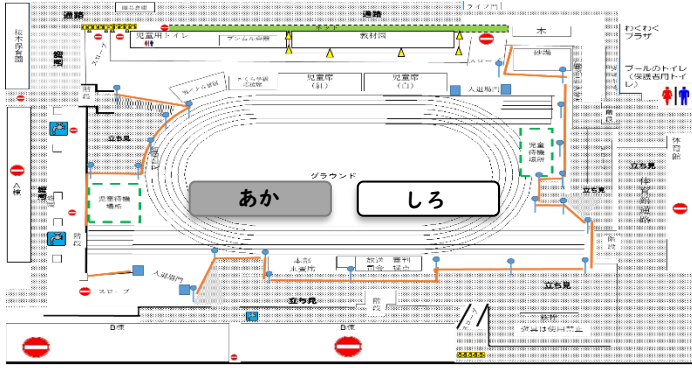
通路
通路
桜木保育園
駐輪場
児童用トイレ
教材園
木
わくわくプラザ
砂場
プールのトイレ(保護者用トイレ)
スロープ
階段
児童席(赤)
児童席(白)
入退場門
立ち見
児童待機場所
グラウンド
あか
しろ
A棟
保護者席
児童待機場所
階段
入退場門
本部
救護所
放送
賞品
立ち見
階段
立ち見
体育館
立ち見
スロープ
B棟
B棟
資料は使用禁止